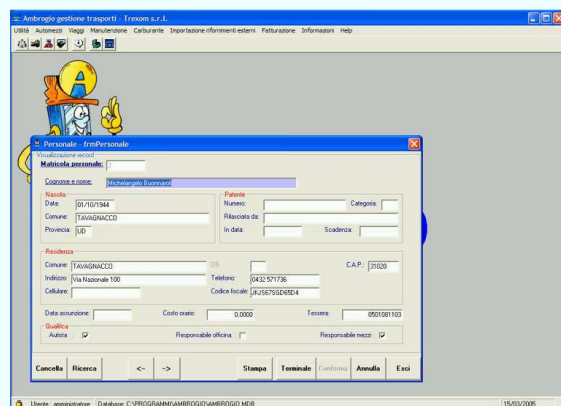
Ambrogio gestione trasporti - Trexom s.r.l.

Utilità Automezzi Viaggi Manutenzione Carburante Importazione rifornimenti esterni Fatturazione Informazioni Help

Personale - frmPersonale

Visualizzazione record

Matricola personale: 1

Cognome e nome: Michelangelo Buonnaroti

Nascita

Data: 01/10/1944

Comune: TAVAGNACCO

Provincia: UD

Patente

Numero:

Categoria:

Rilasciata da:

In data:

Scadenza:

Residenza

Comune: TAVAGNACCO

C.A.P.: 33020

Indirizzo: Via Nazionale 100

Telefono: 0432 571736

Cellulare:

Codice fiscale: JKJ567SGD65D4

Data assunzione:

Costo orario: 0,0000

Tessera: 0501081103

Qualifica

Autista

Responsabile officina

Responsabile mezzi

Cancella Ricerca <- -> Stampa Terminale Conferma Annulla Esci

Utente: amministratore Database: C:\PROGRAMMI\AMBROGIO\AMBROGIO.MDB

15/03/2005